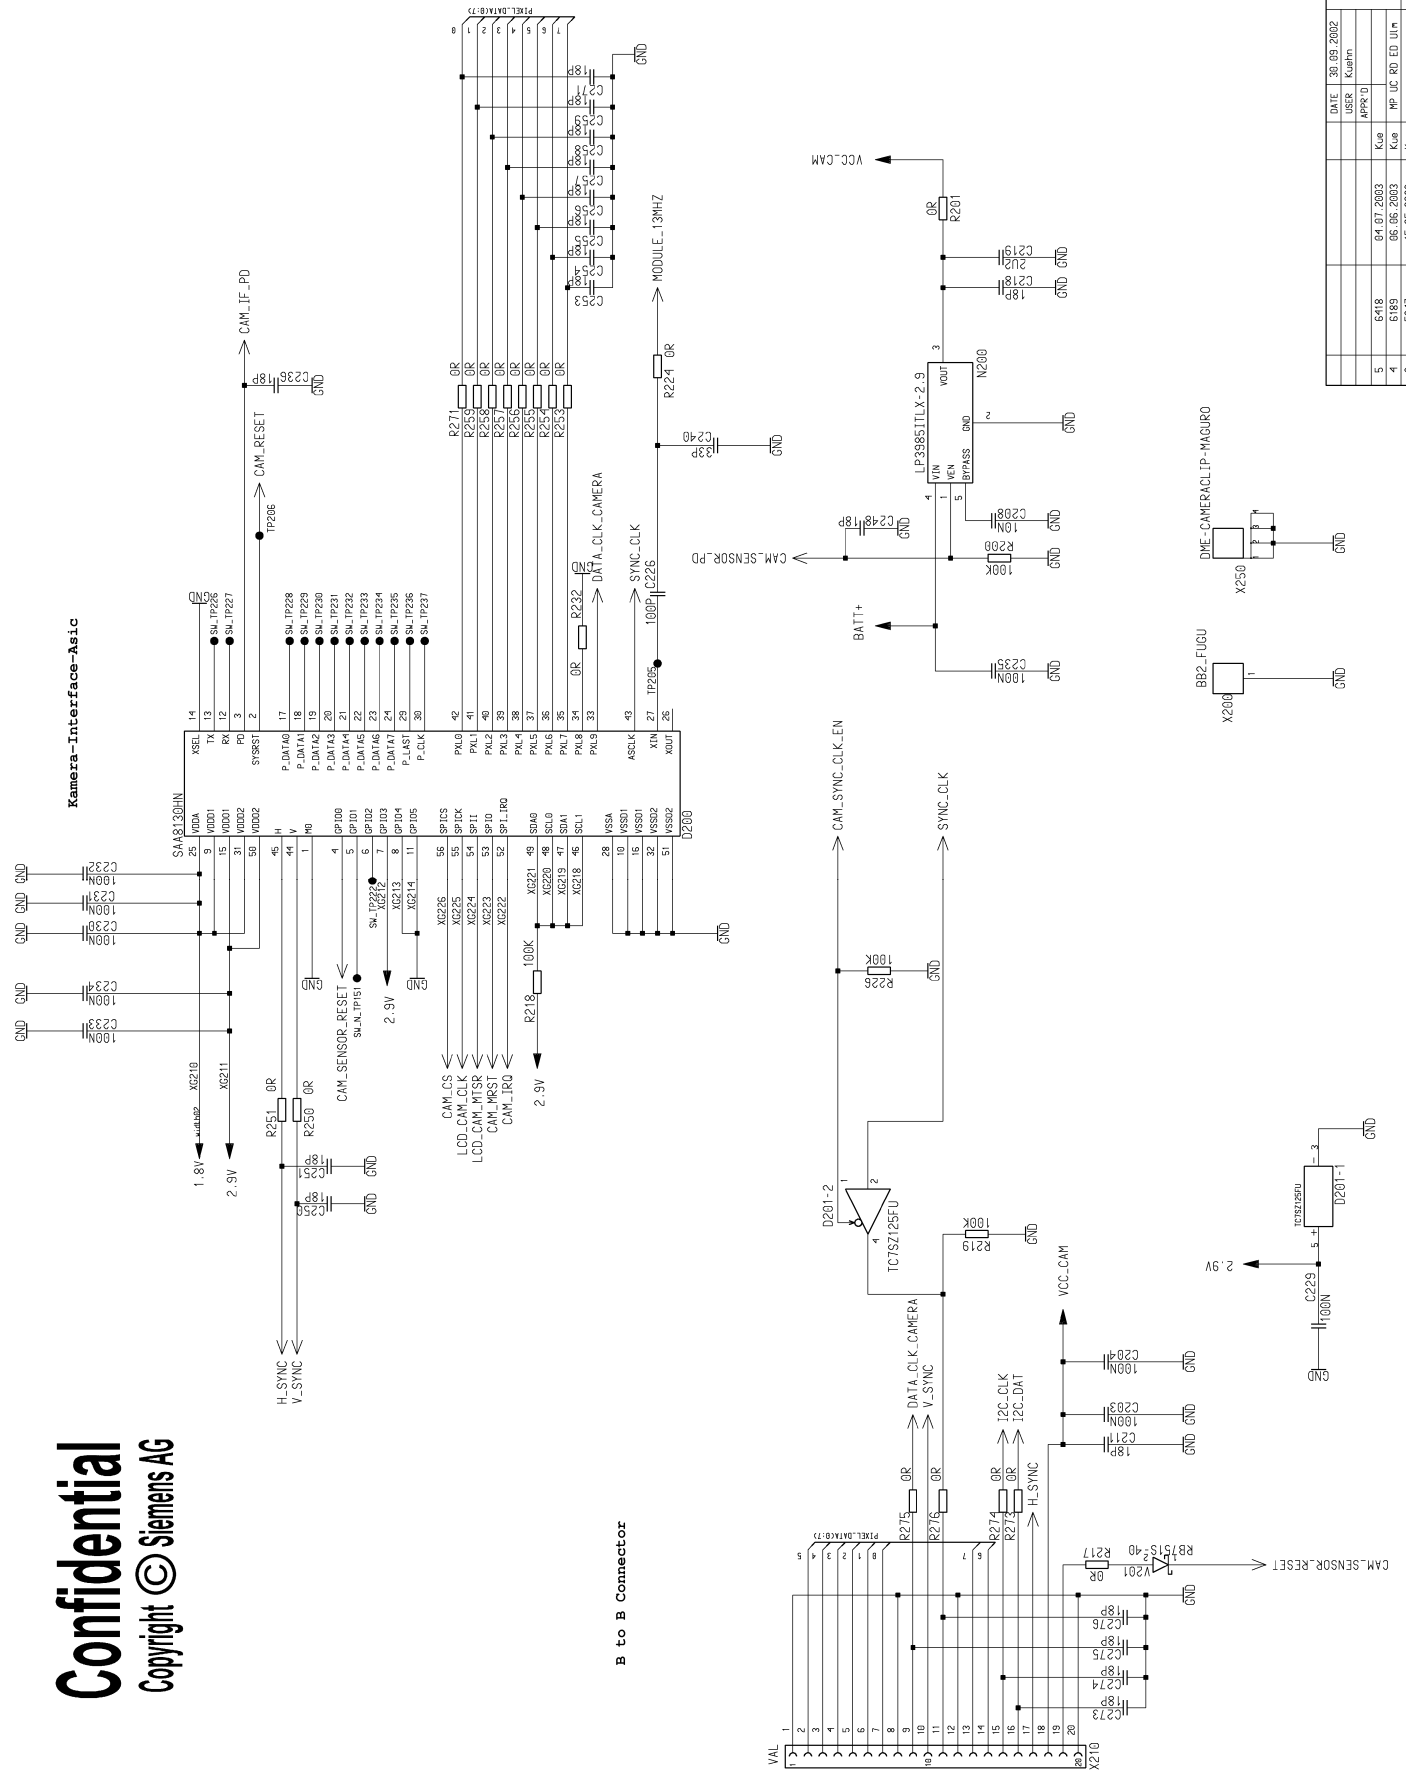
Kamera-Interface-Asic

Confidential
Copyright © Siemens AG

B to B Connector

SAA8130HN
D200

VDDA
VDDD1
VDDD1
VDDD2
H
V
M0
GPIO0
GPIO1
GPIO2
GPIO3
GPIO4
GPIO5
SPICS
SPICK
SPII
SPIO
SPI_IRQ
SDA0
SCL0
SDA1
SCL1
VSSA
VSSD1
VSSD1
VSSD2
VSSQ2

XSEL
TX
RX
PD
SYSRST
P_DATA0
P_DATA1
P_DATA2
P_DATA3
P_DATA4
P_DATA5
P_DATA6
P_DATA7
P_LAST
P_CLK
PXL0
PXL1
PXL2
PXL3
PXL4
PXL5
PXL6
PXL7
PXL8
PXL9
ASCLK
XIN
XOUT

C232 100N
C231 100N
C230 100N
C234 100N
C233 100N
GND
XG210
XG211
1.8V
2.9V
R251 0R
R250 0R
C251 18P
C250 18P
H_SYNC
V_SYNC
CAM_SENSOR_RESET
SW_N_TP151
SW_TP222
XG212
XG213
XG214
2.9V
XG226
XG225
XG224
XG223
XG222
CAM_CS
LCD_CAM_CLK
LCD_CAM_MTSR
CAM_MRST
CAM_IRQ
XG221
XG220
XG219
XG218
100K
R218
2.9V

SW_TP226
SW_TP227
TP206
CAM_RESET
C236 18P
CAM_IF_PD
SW_TP228
SW_TP229
SW_TP230
SW_TP231
SW_TP232
SW_TP233
SW_TP234
SW_TP235
SW_TP236
SW_TP237

R271 R259 R258 R257 R256 R255 R254 R253
0R
PIXEL_DATA(0:7)
C271 C259 C258 C257 C256 C255 C254 C253
18P
R232 0R
DATA_CLK_CAMERA
SYNC_CLK
C226 100P
TP205
C240 33P
R224 0R
MODULE_13MHZ

VCC_CAM
R201 0R
C219 2U2
C218 18P
LP3985ITLX-2.9
N200
VIN
VEN
BYPASS
GND
VOUT
C208 10N
C248 18P
CAM_SENSOR_PD
R200 100K
BATT+
C235 100N

CAM_SYNC_CLK_EN
SYNC_CLK
R226 100K
D201-2
TC7SZ125FU
R219 100K
VCC_CAM
C204 100N
C203 100N
C211 18P
2.9V
C229 100N
TC7SZ125FU
D201-1

DATA_CLK_CAMERA
V_SYNC
I2C_CLK
I2C_DAT
H_SYNC
R275 0R
R276 0R
R274 0R
R273 0R
PIXEL_DATA(0:7)
R217 0R
V201 RB751S-40
CAM_SENSOR_RESET
C276 18P
C275 18P
C274 18P
C273 18P
X210
VAL

BB2_FUGU
X200
DME_CAMERACLIP-MAGURO
X250

| 5 | 6418 | 04.07.2003 | Kue | DATE | 30.09.2002 |
|---|---|---|---|---|---|
| 4 | 6189 | 06.06.2003 | Kue | USER | Kuehn |
| | | | | APPR'D | |
| | | | | | MP UC RD ED Ulm |